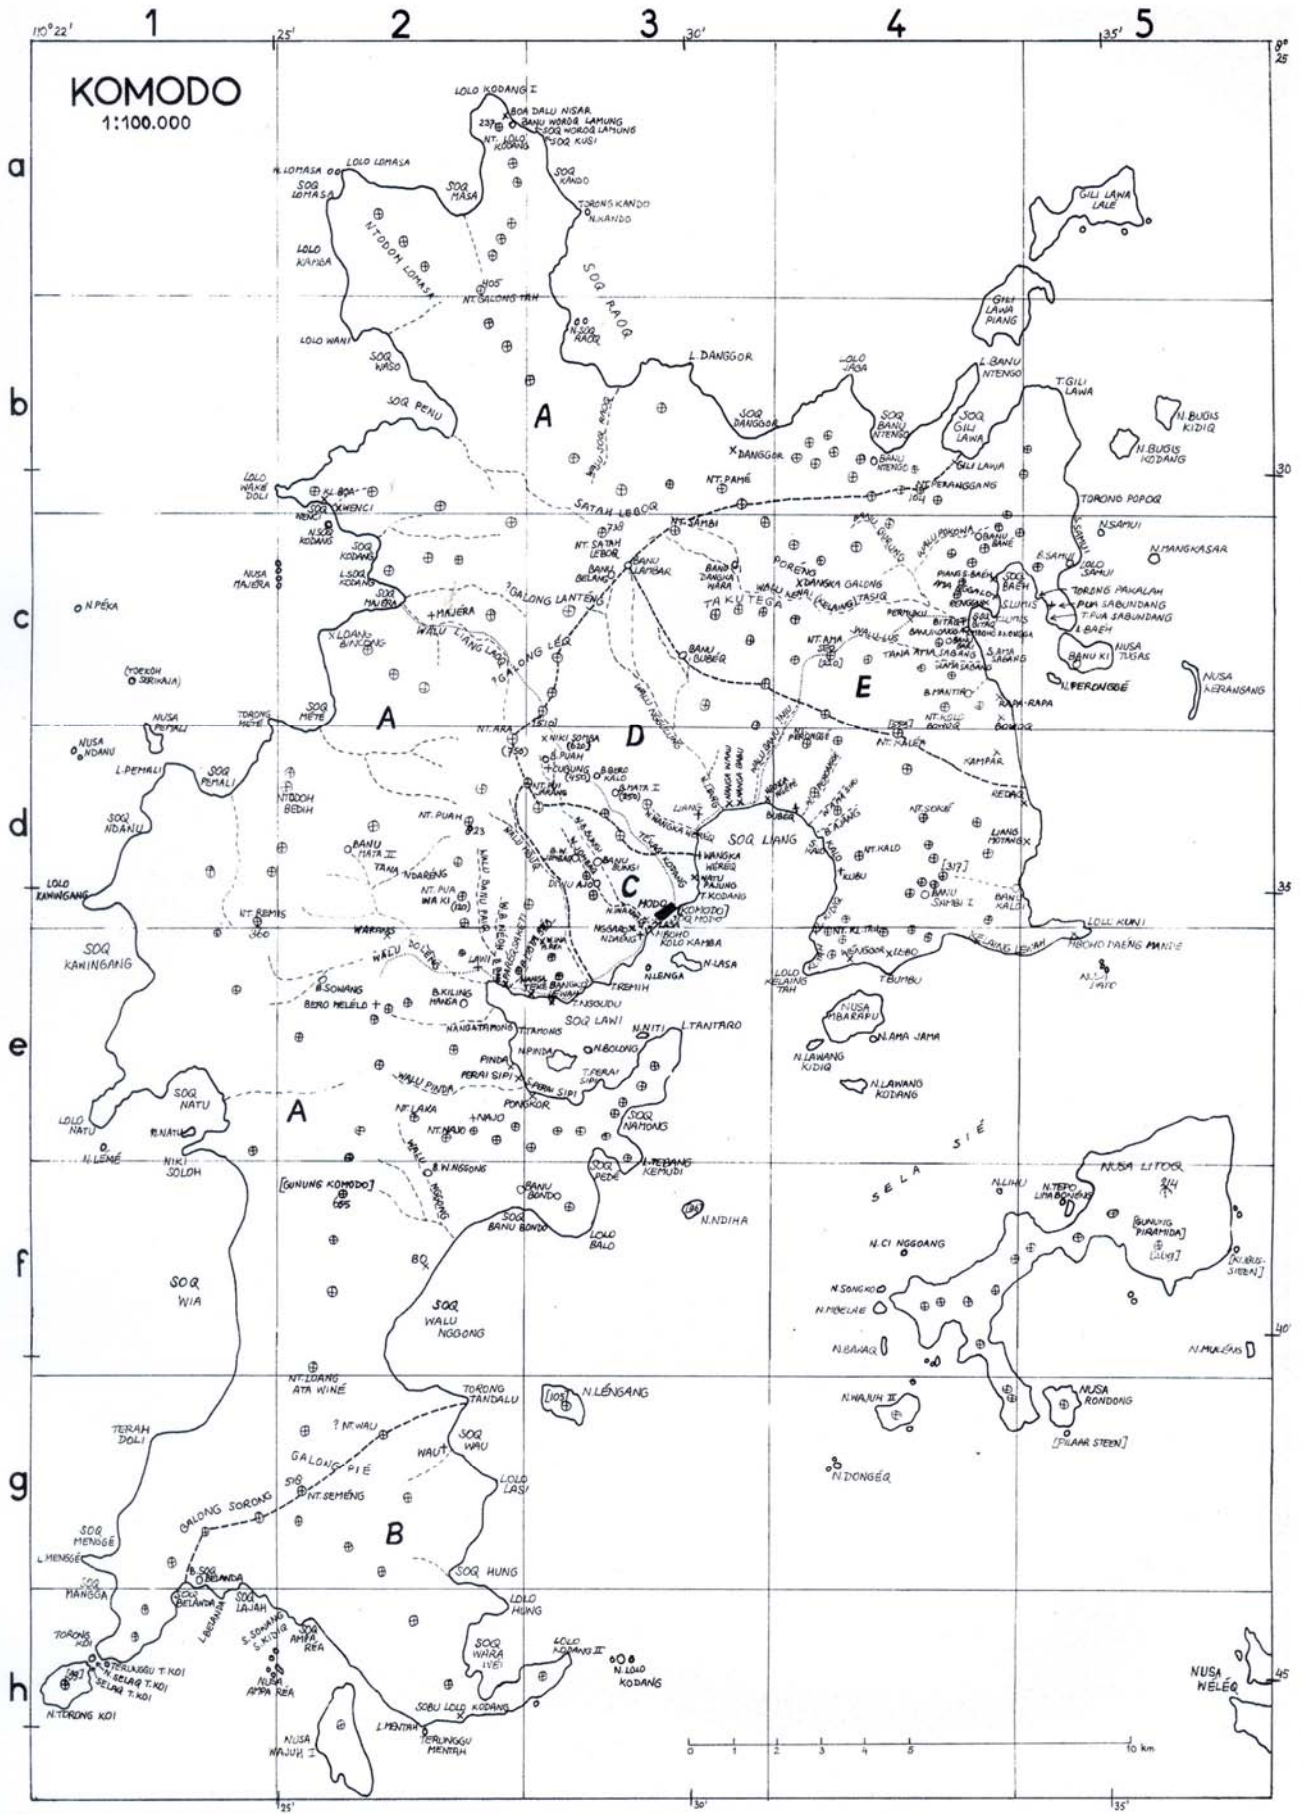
KOMODO
1:100.000

110°22' 1 25' 2 3 30' 4 35' 5 8° 25

a b c d e f g h

30 35 40 45

LOLO KODANG I
BOA DALU NISAR
BANU WOROQ LAMUNG
SOQ WOROQ LAMUNG
237
NT. LOLO KODANG
SOQ KUSI
SOQ KANDO
TORONG KANDO
N. KANDO
LOLO LOMASA
N. LOMASA
SOQ LOMASA
SOQ MASA
LOLO KAMBA
NT. ODOH LOMASA
405
NT. GALONG TAH
N. SOQ RAOQ
SOQ RAOQ
LOLO WANI
SOQ WASO
SOQ PENU
L. DANGGOR
LOLO JAGA
SOQ DANGGOR
DANGGOR
SOQ BANU NTENGO
BANU NTENGO
L. BANU NTENGO
SOQ GILI LAWA
GILI LAWA
GILI LAWA LALE
GILI LAWA PIANG
T. GILI LAWA
N. BUGIS KIDIQ
N. BUGIS KODANG
TORONG POPOQ
N. SAMUI
N. MANGKASAR
NT. PAMÉ
NT. PERANGGANG
164
SATAH LEBOQ
A
LOLO WAKE DOLI
N. BOA
SOQ WENCI
N. SOQ NENCI
SOQ KODANG
NUSA MAJERA
SOQ KODANG
L. SOQ KODANG
SOQ MAJERA
MAJERA
?GALONG LANTENG
LOANG BINCONG
WALU LIANG LAOQ
?GALONG LEQ
738
NT. SATAH LEBOR
NT. SAMBI
BANU BELANG
BANU LAMBAR
BANU DANGKA WARA
TA KUTEGA
DANGKA GALONG
WALU KENAI
PORENG
KELAING
TASIQ
N. PÉKA
(TORKOH SERIKANA)
BANU BUBEQ
NT. AMA SEQ
(230)
TANA AMA SAGANG
E
S. AMA SAGANG
B. MANTIR
RAPA-RAPA
NT. KOLO BOMOR
BOMOR
KAMPAR
N. PERONGBÉ
NUSA TUSAS
BANU KI
NUSA KERANGANG
TORONG PAKALAH
PUA SABUNDANG
T. PUA SABUNDANG
L. BAEH
SOQ BAEH
LOLO SAMUI
B. SAMUI
SLUMIS
NUSA PEMALI
TORONG METE
SOQ METE
A
NT. ARA
(510)
(750)
NIKI SOMSA
(620)
D
NT. KALÉR
NUSA NDANU
L. PEMALI
SOQ PEMALI
SOQ NDANU
NT. ODOH BEDIH
NT. PUAH
623
BANU MATA II
TANA NDARENG
NT. PUA WA KI
(120)
B. PUAH
CUGUNG
(450)
B. BERO KALO
B. MATA I
(250)
LIANG
SOQ LIANG
BUBEQ
KUBU
NT. KALO
NT. SOKÉ
LIANG MOTANG
REDAQ
[317]
BANU SAMBI I
BANU KALDI
LOLO KUNI
MBOHO DAENG MANIE
N. SI TATO
BANU SIMBE
DIMU AJOQ
C
WANGKA WEREQ
NATU PAJUNG
T. KODANG
NSGAB NDAENG
MOBO KOMODO
KOLO KAMBA
N. LENGA
N. LASA
TREMIH
NGGUDU
NT. KLAING
NGGOR
LEBO
TBUMBU
KELAING LEWAH
LOLO KELAING TAH
LOLO KAWINGANG
NT. REMIS
360
WALU SOLENG
WARA
LAWI
SOQ KAWINGANG
B. SONANG
BERO MELÉLO
B. KILING HANGA
SOQ LAWI
NANGATIMONG
TIMONG
N. NITI
L. TANTARO
N. PINDA
N. BOLONG
PINDA
PERAI SIPI
T. PERAI SIPI
WALU PINDA
PONGKOR
NT. LAKA
NAJO
NT. NAJO
SOQ NAMONG
NUSA PIBARAPU
N. AMA JAMA
N. LAWANG KIDIQ
N. LAWANG KODANG
SOQ NATU
LOLO NATU
N. NATU
A
N. LEMÉ
NIKI SOLOH
B. W. NGGONG
WALU NGGONG
[GUNUNG KOMODO]
635
BANU BONDO
SOQ BANU BONDO
SOQ PEDE
N. TEBANG KEMUDI
N. NDIHA
LOLO BALO
SELA SIÉ
N. LIHU
N. TEPO LIMA BONENG
NUSA LITOQ
314
[GUNUNG PIRAMIDA]
[KLIPSTEEN]
N. CI NGGOANG
N. SONGKO
N. MBELAE
N. BAHAQ
N. MULÉAS
SOQ WIA
BO
SOQ WALU NGGONG
NT. LOANG ATA WINÉ
TORONG TANDALU
N. LÉNGANG
(105)
N. WAJUH II
NUSA RONDONG
[PILAAR STEEN]
N. DONGÉQ
TERAH DOLI
? NT. WAU
GALONG PIÉ
WAU
SOQ WAU
LOLO LASI
GALONG SORONG
518
NT. SEMENG
B
SOQ MENGGE
L. MENGGÉ
SOQ MANGGA
B. SOQ BELANDA
BELANDA
SOQ HUNG
LOLO HUNG
LOLO BELANDA
SOQ LAJAH
L. BELANDA
S. SONANG
S. KIDIQ
SOQ AMPA REA
NUSA AMPA REA
SOQ WARA IVEI
LOLO KODANG II
N. LOLO KODANG
TORONG KOI
TERLUNGGU T. KOI
N. SELAQ T. KOI
SELAQ T. KOI
N. TORONG KOI
SOBU LOLO KODANG
L. MENTAH
TERLUNGGU MENTAH
NUSA WAJUH I
NUSA WELÉQ
0 1 2 3 4 5 10 km
25' 30' 35'